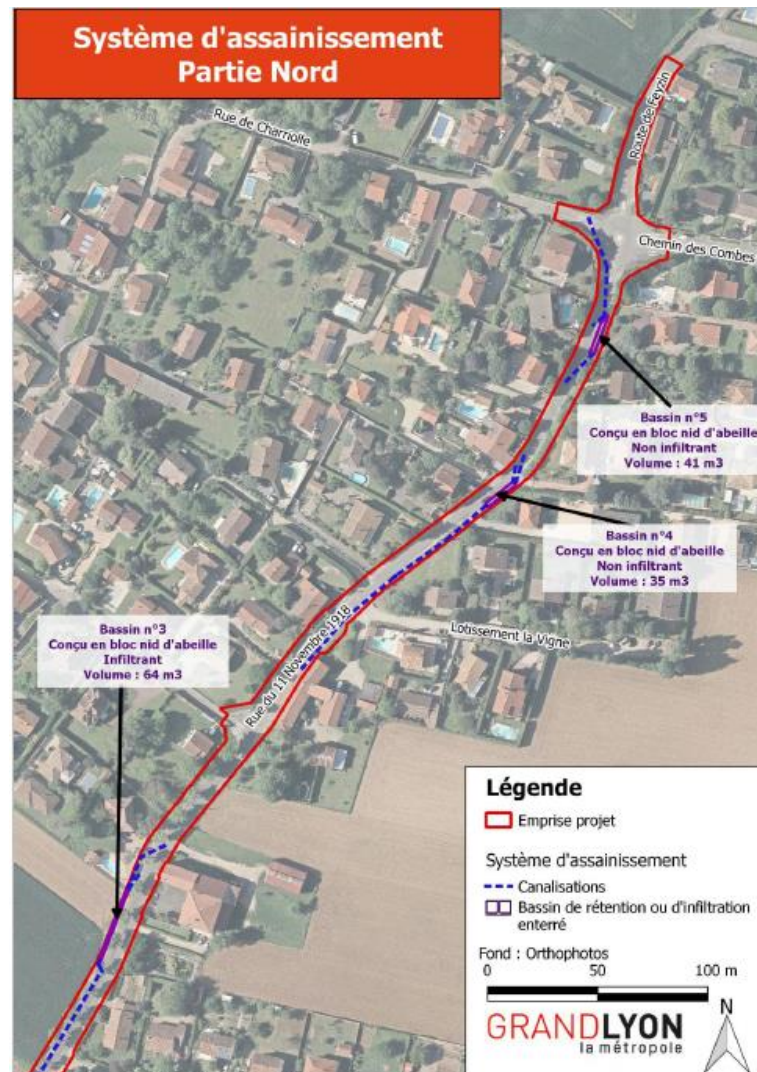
Système d'assainissement
Partie Nord

Rue de Charriolle

Route de Feyzin

Chemin des Combes

Bassin n°5
Conçu en bloc nid d'abeille
Non infiltrant
Volume : 41 m3

Bassin n°4
Conçu en bloc nid d'abeille
Non infiltrant
Volume : 35 m3

Lotissement la Vigne

Rue du 11 Novembre 1918

Bassin n°3
Conçu en bloc nid d'abeille
Infiltrant
Volume : 64 m3

Légende

Emprise projet

Système d'assainissement

Canalisations

Bassin de rétention ou d'infiltration enterré

Fond : Orthophotos

0 50 100 m

N

GRANDLYON
la métropole